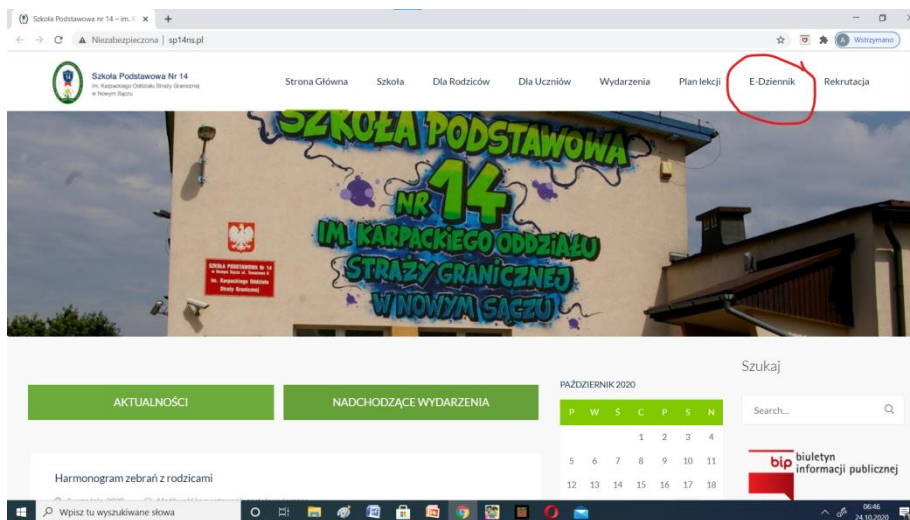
Szkoła Podstawowa nr 14 – im. K ×
+
Niezabezpieczona | sp14ns.pl
Wstrzymano

Szkoła Podstawowa Nr 14
im. Karpackiego Oddziału Straży Granicznej w Nowym Sączu

Strona Główna Szkoła Dla Rodziców Dla Uczniów Wydarzenia Plan lekcji E-Dziennik Rekrutacja

SZKOŁA PODSTAWOWA NR 14 IM. KARPACKIEGO ODDZIAŁU STRAŻY GRANICZNEJ W NOWYM SĄCZU

SZKOŁA PODSTAWOWA NR 14 w Nowym Sączu ul. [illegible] im. Karpackiego Oddziału Straży Granicznej

AKTUALNOŚCI

NADCHODZĄCE WYDARZENIA

PAŹDZIERNIK 2020

| P | W | Ś | C | P | S | N |
|---|---|---|---|---|---|---|
| | | | 1 | 2 | 3 | 4 |
| 5 | 6 | 7 | 8 | 9 | 10 | 11 |
| 12 | 13 | 14 | 15 | 16 | 17 | 18 |

Szukaj

Search...

bip biuletyn informacji publicznej

Harmonogram zebrań z rodzicami

Wpisz tu wyszukiwane słowa

06:46
24.10.2020